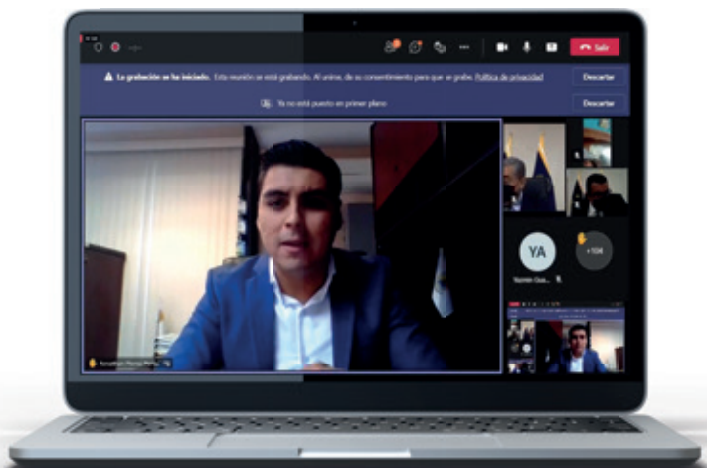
Salir

La grabación se ha iniciado. Esta reunión se está grabando. Al unirse, da su consentimiento para que se grabe. Política de privacidad

Descartar

Ya no está puesto en primer plano

Descartar

YA

+104

Yazmín Gua...

Jonathan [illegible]